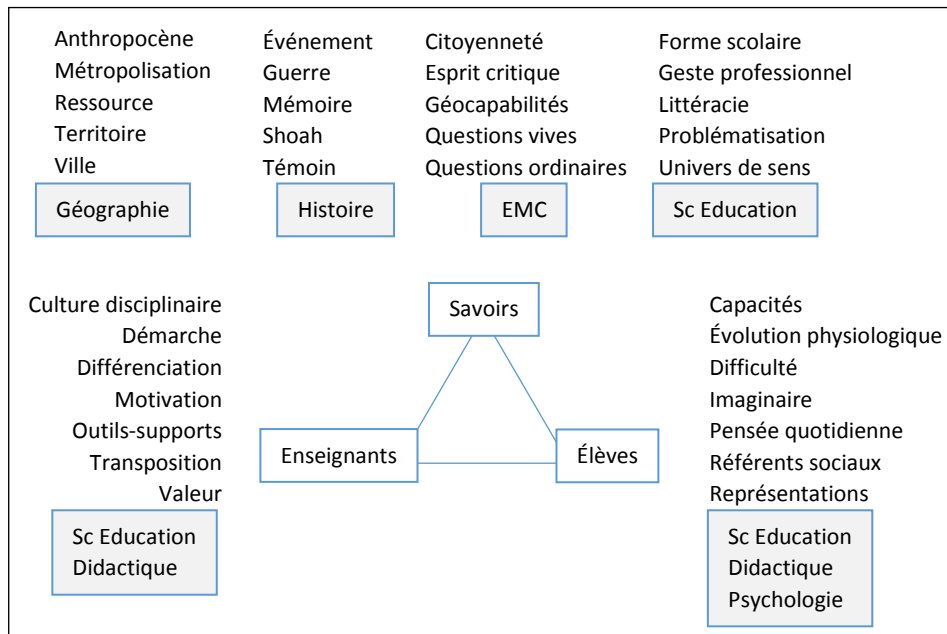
Anthropocène
Métropolisation
Ressource
Territoire
Ville

Géographie

Événement
Guerre
Mémoire
Shoah
Témoin

Histoire

Citoyenneté
Esprit critique
Géocapabilités
Questions vives
Questions ordinaires

EMC

Forme scolaire
Geste professionnel
Littéracie
Problématisation
Univers de sens

Sc Education

Culture disciplinaire
Démarche
Différenciation
Motivation
Outils-supports
Transposition
Valeur

Sc Education
Didactique

Savoirs

Enseignants

Élèves

Capacités
Évolution physiologique
Difficulté
Imaginaire
Pensée quotidienne
Référents sociaux
Représentations

Sc Education
Didactique
Psychologie